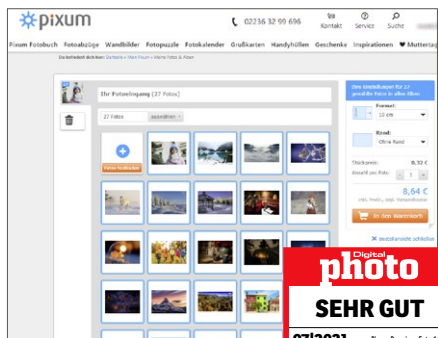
pixum

02236 32 99 696

Kontakt Service Suche

Pixum Fotobuch Fotoabzüge Wandbilder Fotopuzzle Fotokalender Grußkarten Handyhüllen Geschenke Inspirationen ♥ Muttertag

Sie befindet sich hier: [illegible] > Mein Pixum > Meine Fotos & Alben

Ihr Fotoeingang (27 Fotos)

27 Fotos

auswählen

Fotos hinzufügen

Ihre Einstellungen für 27 gewählte Fotos in allen Alben

Format:

10 cm

Rand:

Ohne Rand

Stückpreis: 0,32 €

Anzahl pro Foto: 1

8,64 €

inkl. MwSt., zzgl. Versandkosten

In den Warenkorb

Bestellansicht schließen

Digital

photo

SEHR GUT

07|2021